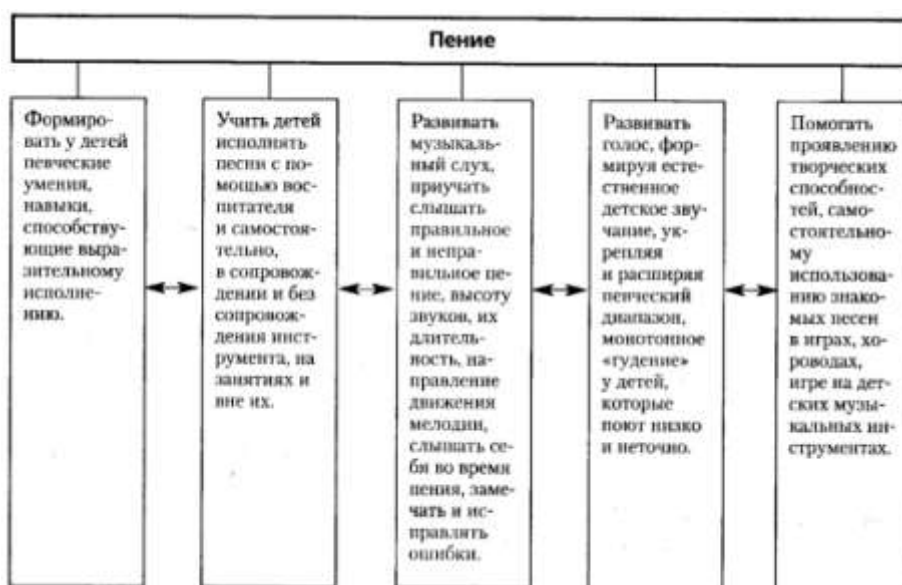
Пение

Формировать у детей певческие умения, навыки, способствующие выразительному исполнению.

Учить детей исполнять песни с помощью воспитателя и самостоятельно, в сопровождении и без сопровождения инструмента, на занятиях и вне их.

Развивать музыкальный слух, приучать слышать правильное и неправильное пение, высоту звуков, их длительность, направление движения мелодии, слышать себя во время пения, замечать и исправлять ошибки.

Развивать голос, формируя естественное детское звучание, укрепляя и расширяя певческий диапазон, монотонное «гудение» у детей, которые поют низко и неточно.

Помогать проявлению творческих способностей, самостоятельному использованию знакомых песен в играх, хороводах, игре на детских музыкальных инструментах.